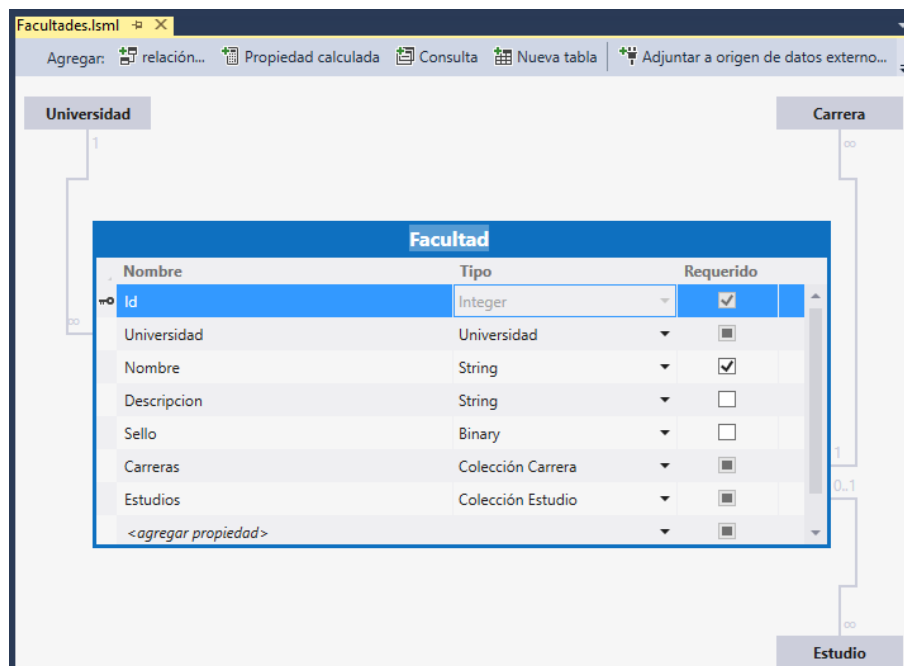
Facultades.lsml ✕

Agregar: relación... Propiedad calculada Consulta Nueva tabla Adjuntar a origen de datos externo...

Universidad

1

∞

Carrera

∞

Facultad

| Nombre | Tipo | Requerido |
|---|---|---|
| Id | Integer | ☑ |
| Universidad | Universidad | ■ |
| Nombre | String | ☑ |
| Descripcion | String | ☐ |
| Sello | Binary | ☐ |
| Carreras | Colección Carrera | ■ |
| Estudios | Colección Estudio | ■ |
| <agregar propiedad> | | ■ |

1

0..1

∞

Estudio